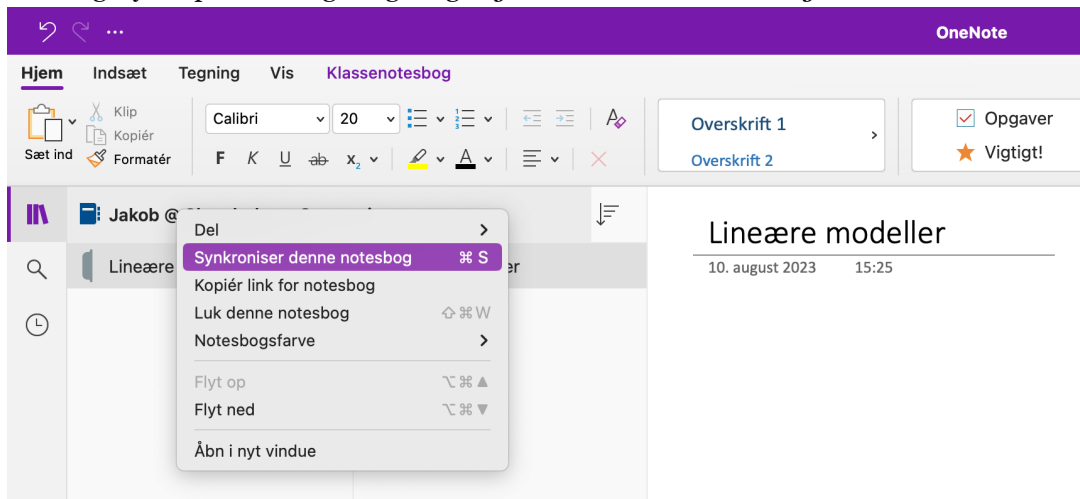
OneNote

Hjem Indsæt Tegning Vis Klassenotesbog

Klip
Kopiér
Sæt ind Formatér

Calibri 20

F K U ab $x_2$

Overskrift 1
Overskrift 2

Opgaver
Vigtigt!

Jakob @ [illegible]

Lineære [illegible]

Del
Synkroniser denne notesbog ⌘ S
Kopiér link for notesbog
Luk denne notesbog ⇧⌘W
Notesbogsfarve
Flyt op ⌥⌘▲
Flyt ned ⌥⌘▼
Åbn i nyt vindue

Lineære modeller
10. august 2023 15:25